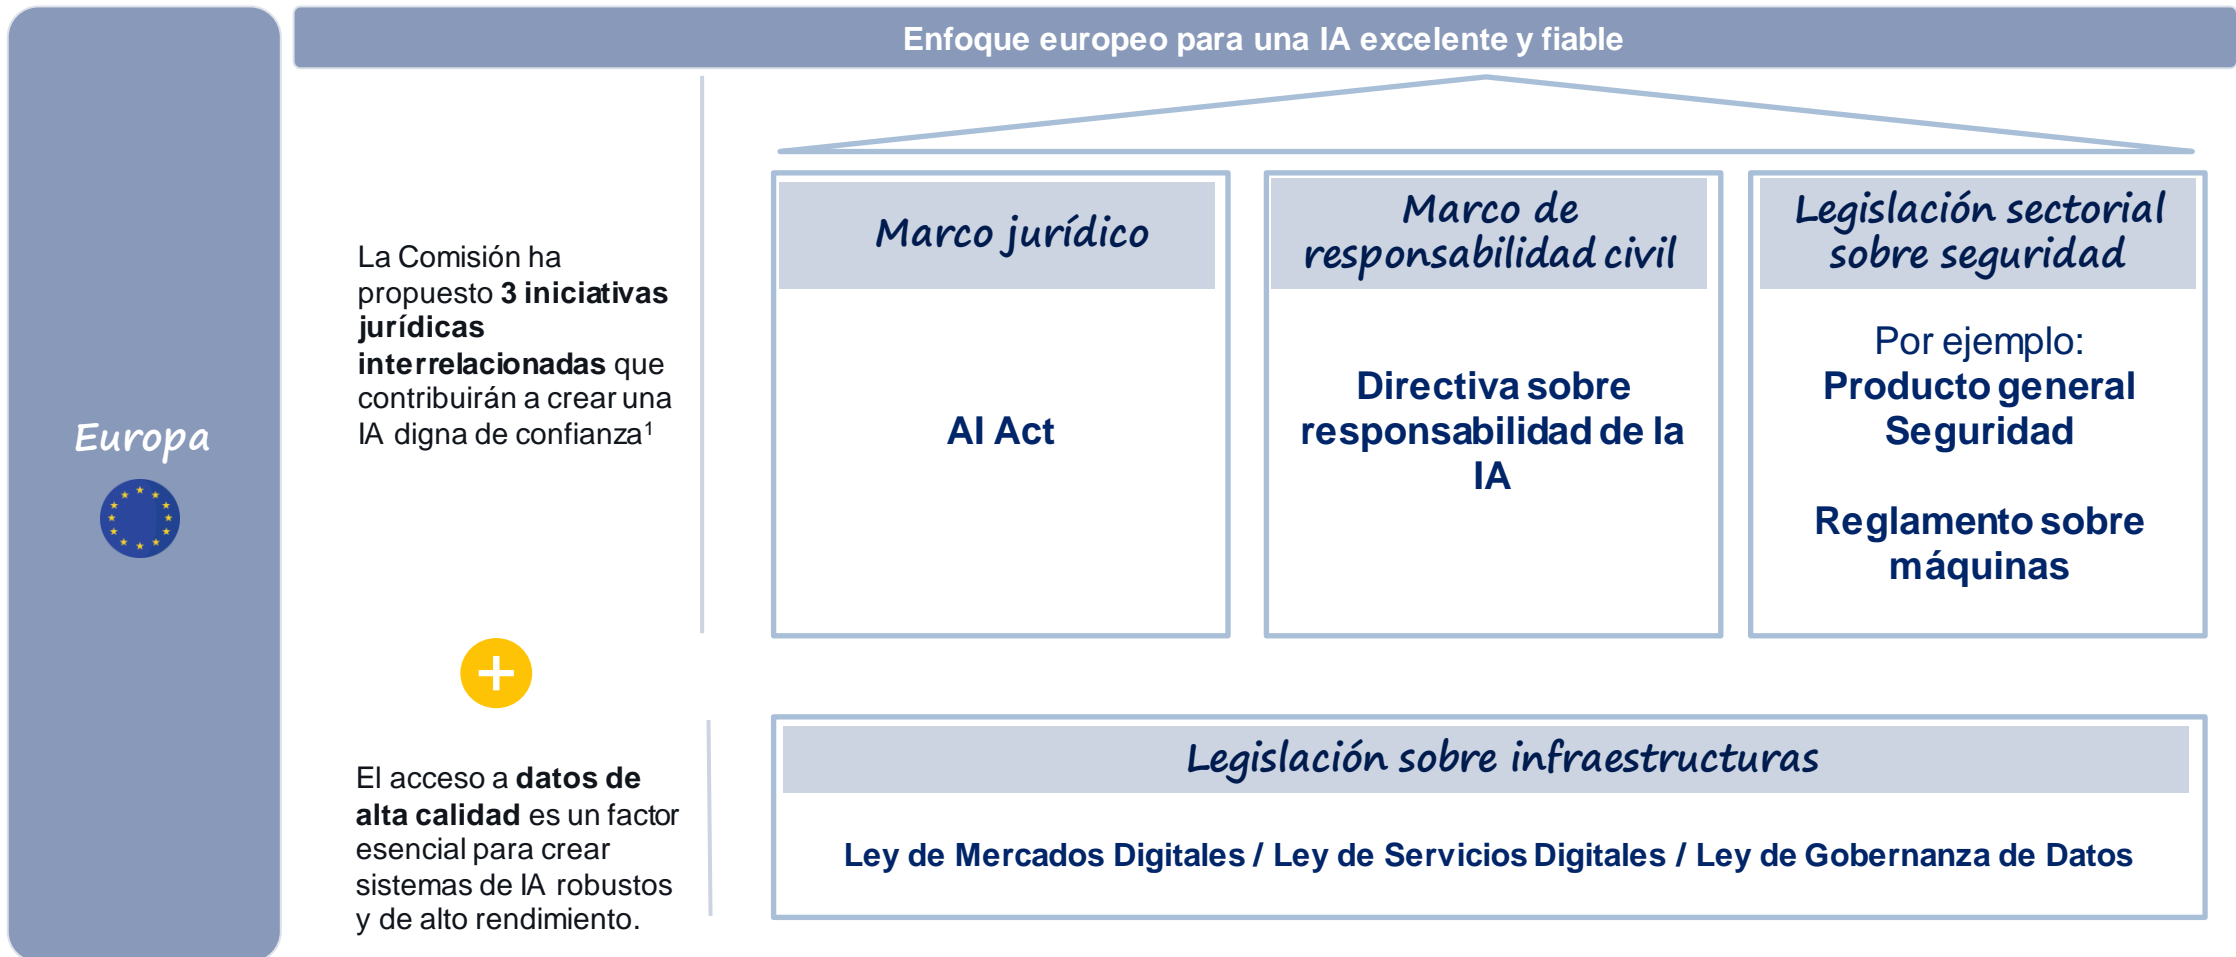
Europa

Enfoque europeo para una IA excelente y fiable

La Comisión ha propuesto **3 iniciativas jurídicas interrelacionadas** que contribuirán a crear una IA digna de confianza$^1$

+

El acceso a **datos de alta calidad** es un factor esencial para crear sistemas de IA robustos y de alto rendimiento.

Marco jurídico

AI Act

Marco de responsabilidad civil

Directiva sobre responsabilidad de la IA

Legislación sectorial sobre seguridad

Por ejemplo:
Producto general Seguridad

Reglamento sobre máquinas

Legislación sobre infraestructuras

Ley de Mercados Digitales / Ley de Servicios Digitales / Ley de Gobernanza de Datos